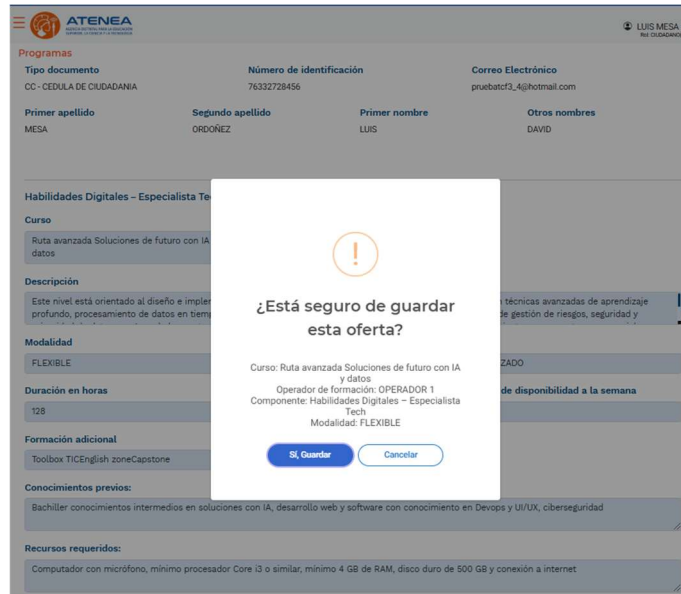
ATENEA

LUIS MESA
Rol: CIUDADANO

Programas

Tipo documento
CC - CEDULA DE CIUDADANIA

Número de identificación
76332728456

Correo Electrónico
pruebatcf3_4@hotmail.com

Primer apellido
MESA

Segundo apellido
ORDOÑEZ

Primer nombre
LUIS

Otros nombres
DAVID

Habilidades Digitales – Especialista Te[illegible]

Curso
Ruta avanzada Soluciones de futuro con IA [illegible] datos

Descripción
Este nivel está orientado al diseño e implem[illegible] profundo, procesamiento de datos en tiemp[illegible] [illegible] técnicas avanzadas de aprendizaje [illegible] de gestión de riesgos, seguridad y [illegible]

Modalidad
FLEXIBLE

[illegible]ZADO

Duración en horas
128

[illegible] de disponibilidad a la semana

Formación adicional
Toolbox TICEnglish zoneCapstone

Conocimientos previos:
Bachiller conocimientos intermedios en soluciones con IA, desarrollo web y software con conocimiento en Devops y UI/UX, ciberseguridad

Recursos requeridos:
Computador con micrófono, mínimo procesador Core i3 o similar, mínimo 4 GB de RAM, disco duro de 500 GB y conexión a internet

!

¿Está seguro de guardar esta oferta?

Curso: Ruta avanzada Soluciones de futuro con IA y datos
Operador de formación: OPERADOR 1
Componente: Habilidades Digitales – Especialista Tech
Modalidad: FLEXIBLE

Sí, Guardar
Cancelar